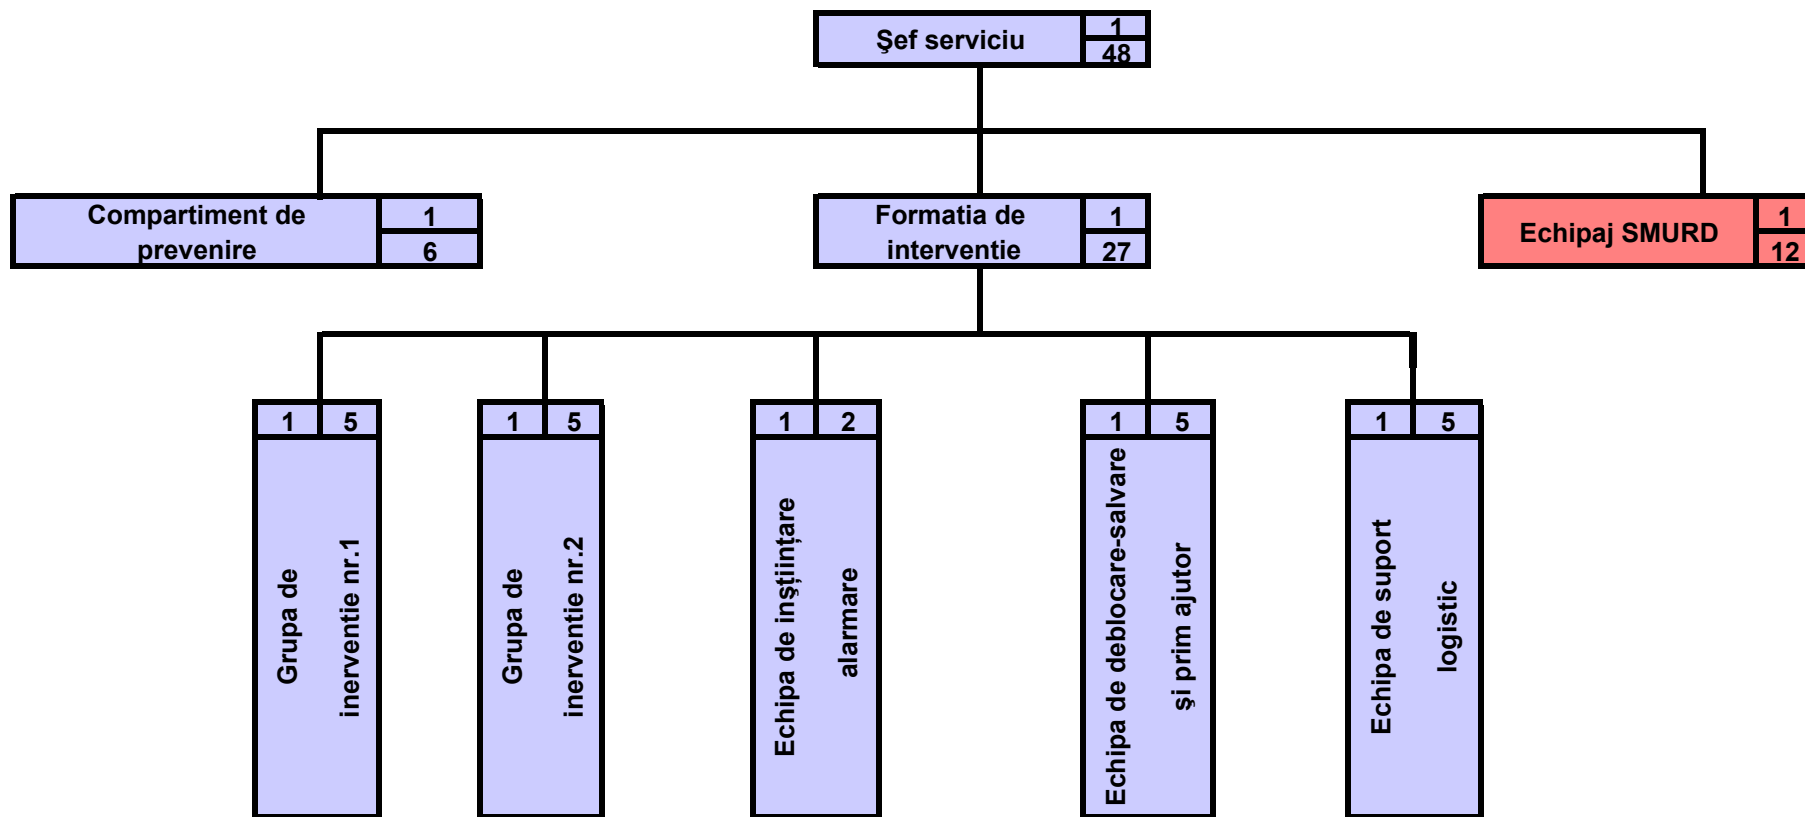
Şef serviciu 1 48

Compartiment de prevenire 1 6

Formatia de interventie 1 27

Echipaj SMURD 1 12

1 5
Grupa de inerventie nr.1

1 5
Grupa de inerventie nr.2

1 2
Echipa de înștiințare alarmare

1 5
Echipa de deblocare-salvare şi prim ajutor

1 5
Echipa de suport logistic